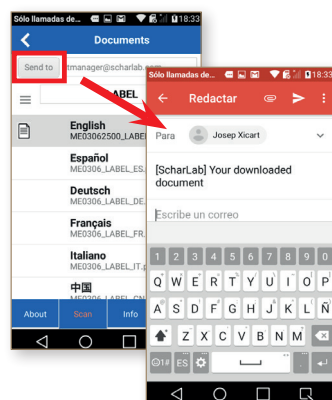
Sólo llamadas de... 18:33
Documents
Send to
tmanager@scharlab.com
LABEL
English
ME03062500_LABE
Español
ME0306_LABEL_ES
Deutsch
ME0306_LABEL_DE
Français
ME0306_LABEL_FR
Italiano
ME0306_LABEL_IT
中国
ME0306_LABEL_CN
About
Scan
Info

Sólo llamadas de... 18:33
Redactar
Para
Josep Xicart
[ScharLab] Your downloaded document
Escribe un correo
1 2 3 4 5 6 7 8 9 0
Q W E R T Y U I O P
A S D F G H J K L Ñ
Z X C V B N M
?123 ES ,